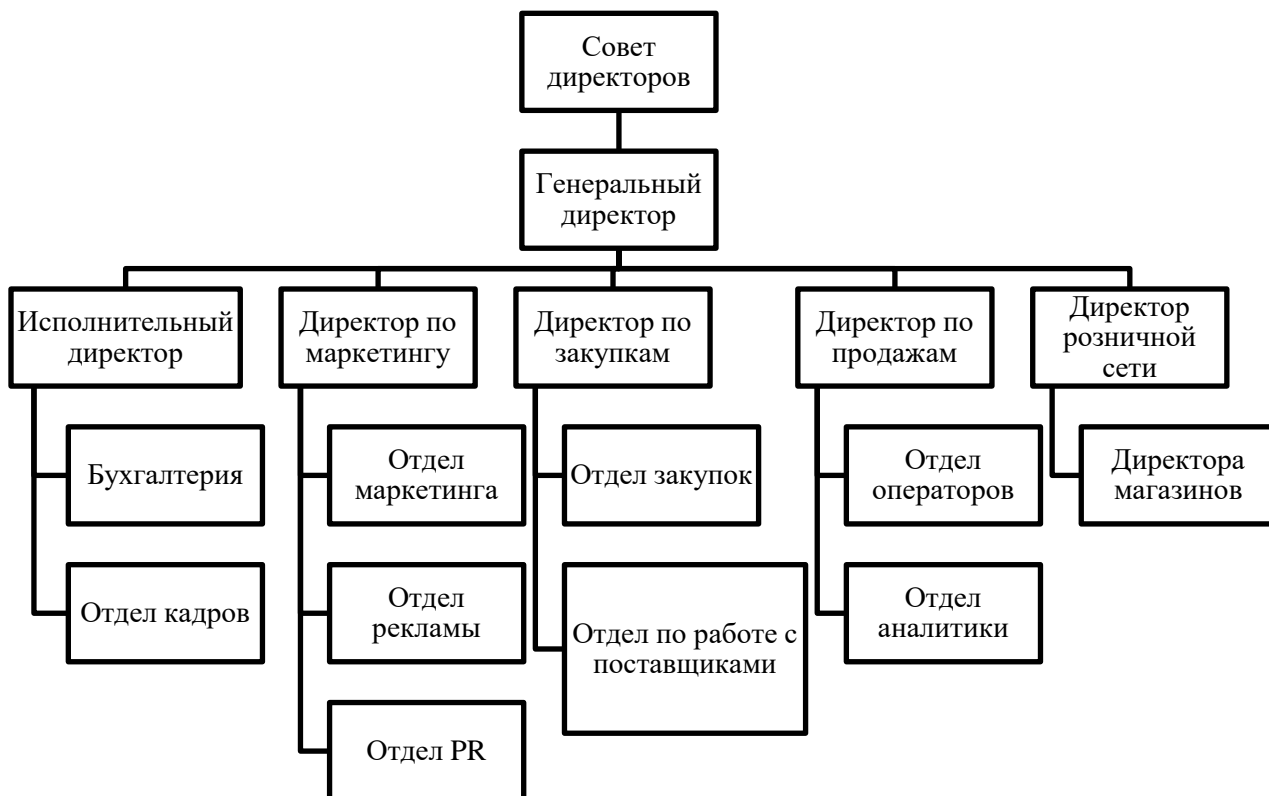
Совет директоров

Генеральный директор

Исполнительный директор

Бухгалтерия

Отдел кадров

Директор по маркетингу

Отдел маркетинга

Отдел рекламы

Отдел PR

Директор по закупкам

Отдел закупок

Отдел по работе с поставщиками

Директор по продажам

Отдел операторов

Отдел аналитики

Директор розничной сети

Директора магазинов